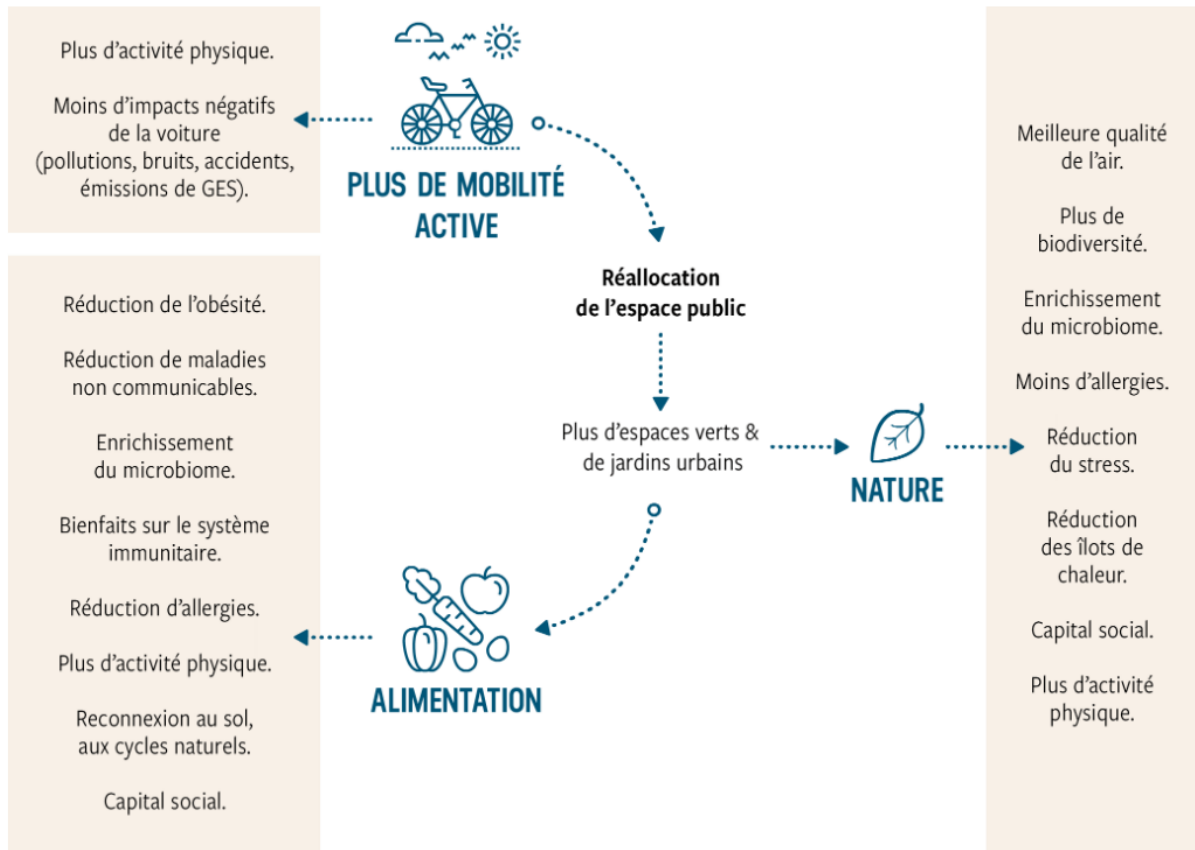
Plus d’activité physique.

Moins d’impacts négatifs de la voiture (pollutions, bruits, accidents, émissions de GES).

PLUS DE MOBILITÉ ACTIVE

Réallocation de l’espace public

Plus d’espaces verts & de jardins urbains

NATURE

Meilleure qualité de l’air.

Plus de biodiversité.

Enrichissement du microbiome.

Moins d’allergies.

Réduction du stress.

Réduction des îlots de chaleur.

Capital social.

Plus d’activité physique.

Réduction de l’obésité.

Réduction de maladies non communicables.

Enrichissement du microbiome.

Bienfaits sur le système immunitaire.

Réduction d’allergies.

Plus d’activité physique.

Reconnexion au sol, aux cycles naturels.

Capital social.

ALIMENTATION